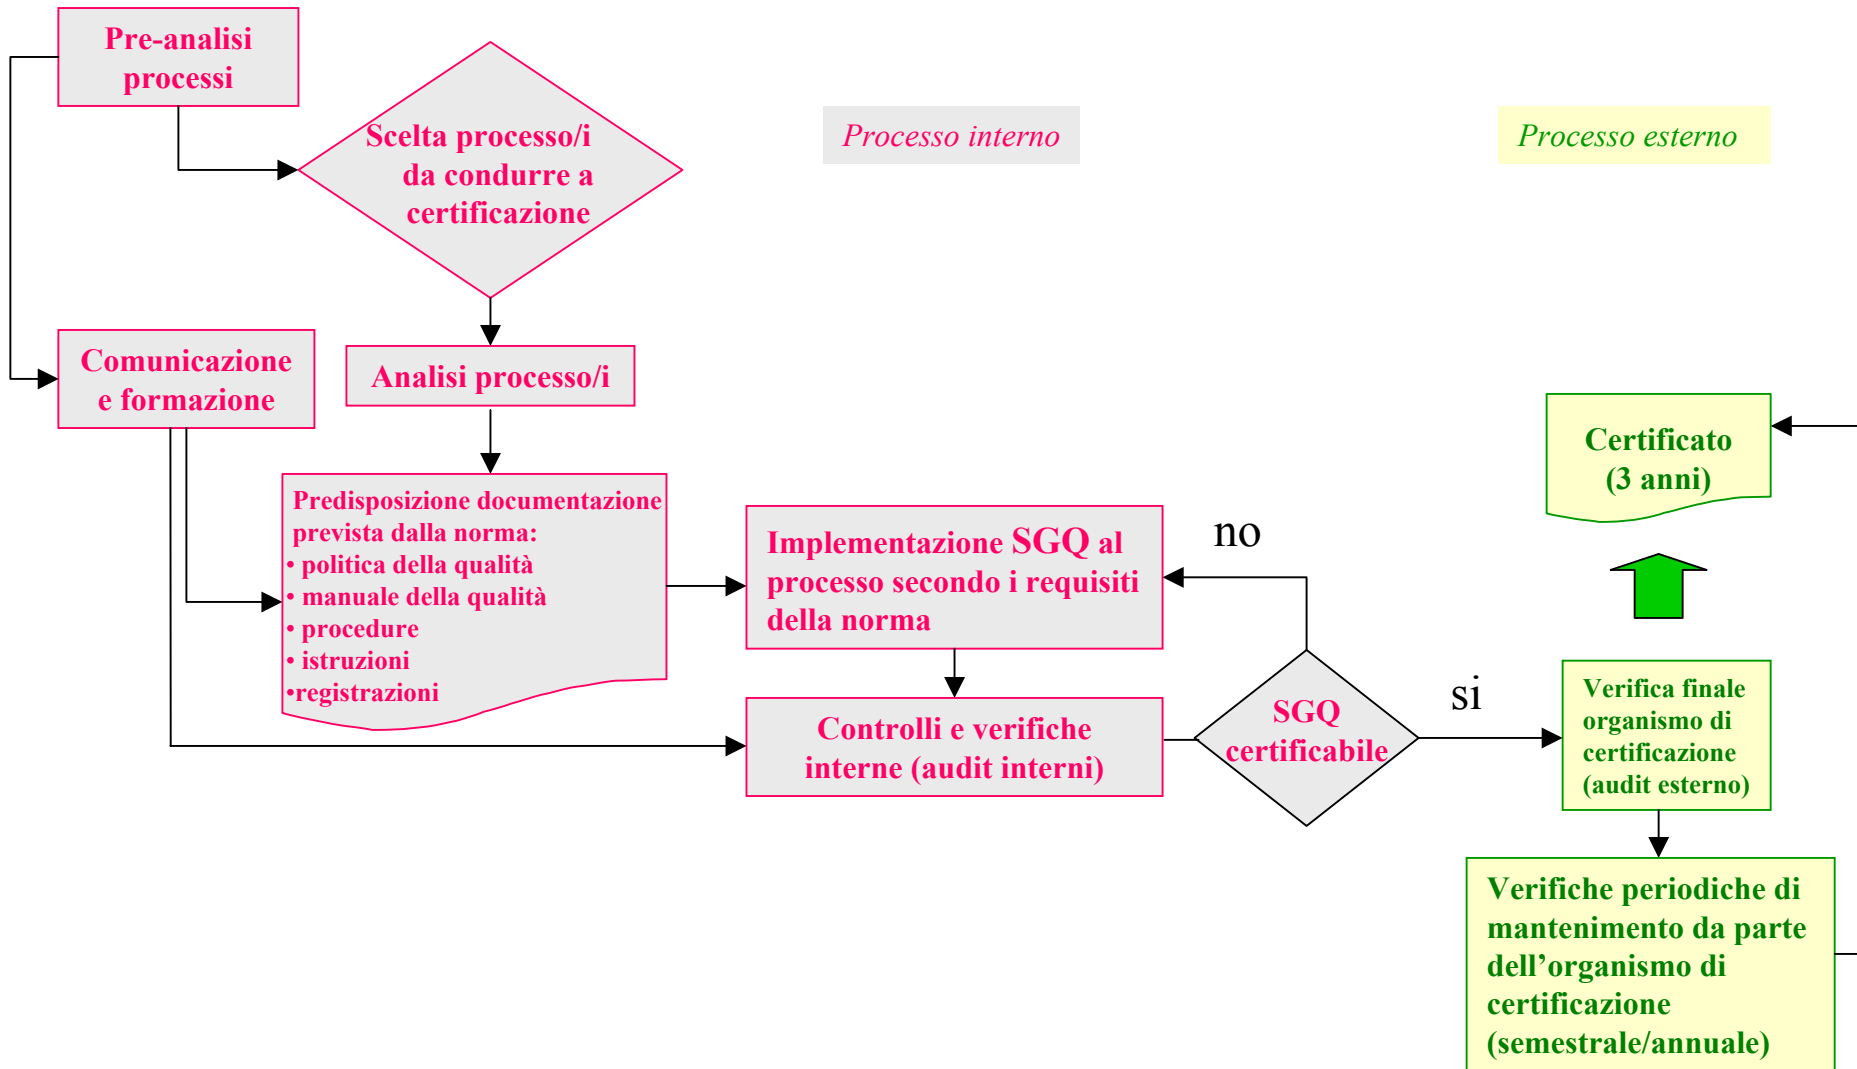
Pre-analisi processi

Scelta processo/i da condurre a certificazione

Processo interno

Processo esterno

Comunicazione e formazione

Analisi processo/i

Certificato (3 anni)

Predisposizione documentazione prevista dalla norma:
• politica della qualità
• manuale della qualità
• procedure
• istruzioni
•registrazioni

Implementazione SGQ al processo secondo i requisiti della norma

no

Controlli e verifiche interne (audit interni)

SGQ certificabile

si

Verifica finale organismo di certificazione (audit esterno)

Verifiche periodiche di mantenimento da parte dell’organismo di certificazione (semestrale/annuale)